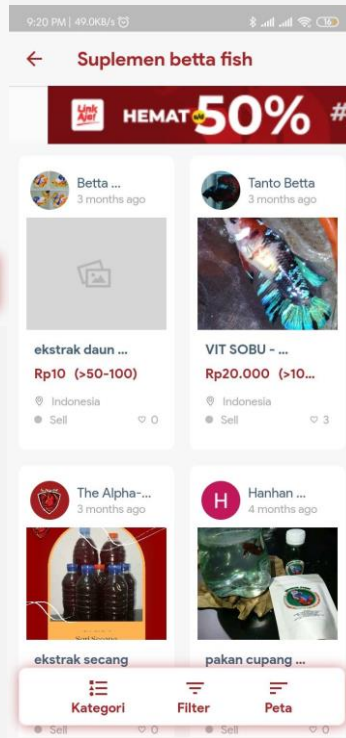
9:20 PM | 49.0KB/s

Suplemen betta fish

Link Aja! HEMAT 50% #

Betta ...
3 months ago

ekstrak daun ...
Rp10 (>50-100)
Indonesia
Sell 0

Tanto Betta
3 months ago

VIT SOBU - ...
Rp20.000 (>10...
Indonesia
Sell 3

The Alpha-...
3 months ago

ekstrak secang
Sell 0

H
Hanhan ...
4 months ago

pakan cupang ...
Sell 0

Kategori
Filter
Peta